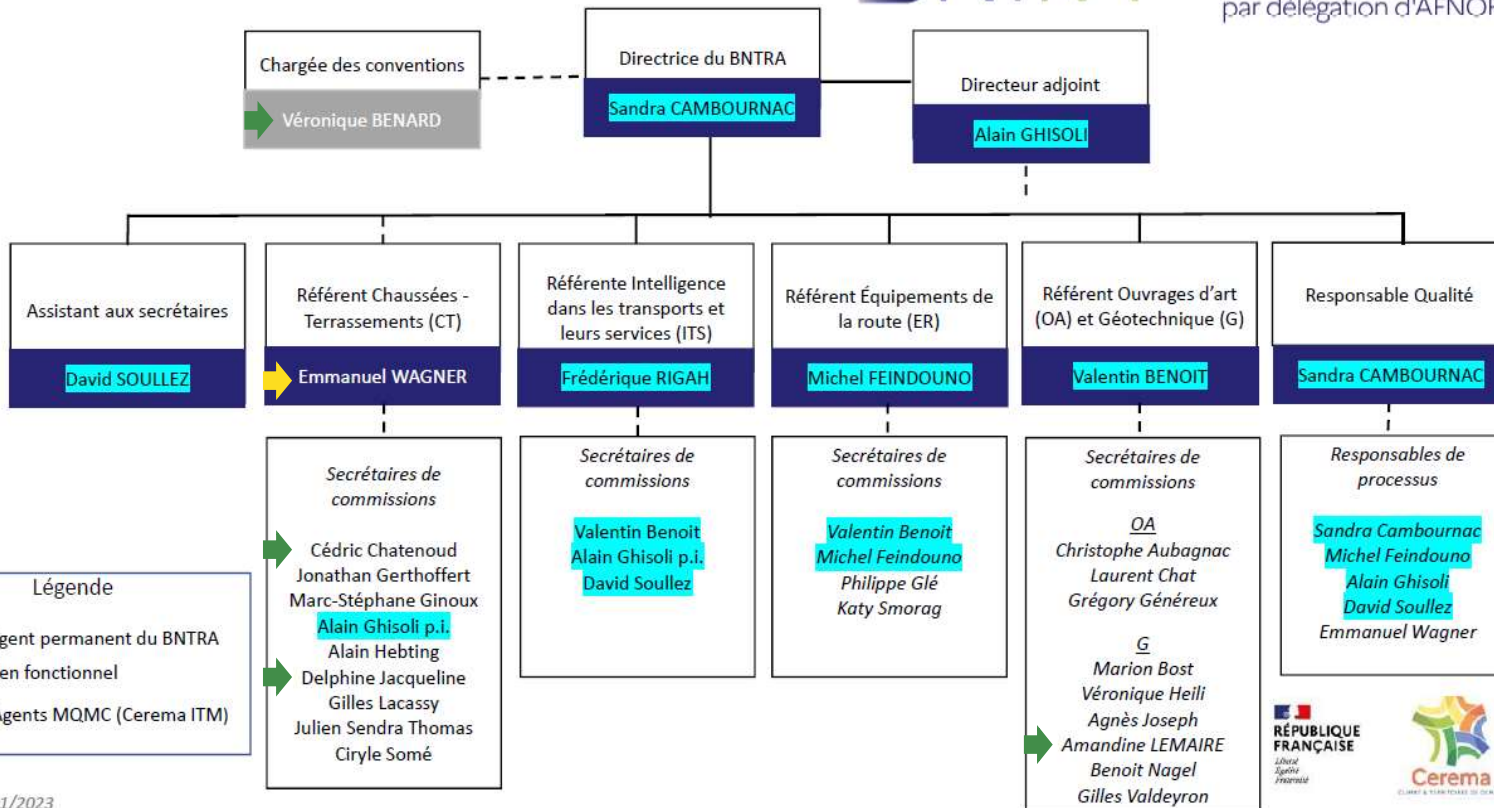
par délégation d'AFNOR

Chargée des conventions
Véronique BENARD

Directrice du BNTRA
Sandra CAMBOURNAC

Directeur adjoint
Alain GHISOLI

Assistant aux secrétaires
David SOULLEZ

Référent Chaussées - Terrassements (CT)
Emmanuel WAGNER

Référente Intelligence dans les transports et leurs services (ITS)
Frédérique RIGAH

Référent Équipements de la route (ER)
Michel FEINDOUNO

Référent Ouvrages d'art (OA) et Géotechnique (G)
Valentin BENOIT

Responsable Qualité
Sandra CAMBOURNAC

Secrétaires de commissions
Cédric Chatenoud
Jonathan Gerthoffert
Marc-Stéphane Ginoux
Alain Ghisoli p.i.
Alain Hebting
Delphine Jacqueline
Gilles Lacassy
Julien Sendra Thomas
Ciryle Somé

Secrétaires de commissions
Valentin Benoit
Alain Ghisoli p.i.
David Soullez

Secrétaires de commissions
Valentin Benoit
Michel Feindouno
Philippe Glé
Katy Smorag

Secrétaires de commissions
OA
Christophe Aubagnac
Laurent Chat
Grégory Généreux
G
Marion Bost
Véronique Heili
Agnès Joseph
Amandine LEMAIRE
Benoit Nagel
Gilles Valdeyron

Responsables de processus
Sandra Cambournac
Michel Feindouno
Alain Ghisoli
David Soullez
Emmanuel Wagner

Légende
gent permanent du BNTRA
en fonctionnel
agents MQMC (Cerema ITM)

1/2023

RÉPUBLIQUE FRANÇAISE
Liberté Égalité Fraternité

Cerema